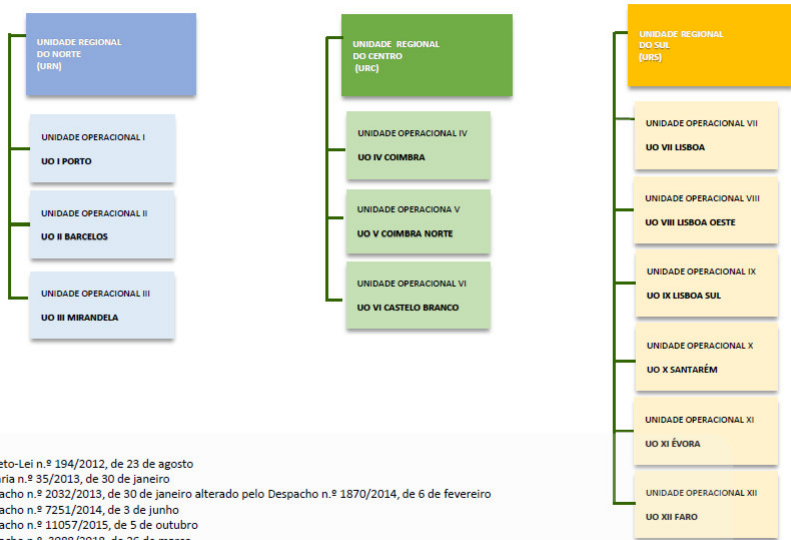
UNIDADE REGIONAL DO NORTE (URN)

UNIDADE OPERACIONAL I
UO I PORTO

UNIDADE OPERACIONAL II
UO II BARCELOS

UNIDADE OPERACIONAL III
UO III MIRANDELA

UNIDADE REGIONAL DO CENTRO (URC)

UNIDADE OPERACIONAL IV
UO IV COIMBRA

UNIDADE OPERACIONA V
UO V COIMBRA NORTE

UNIDADE OPERACIONAL VI
UO VI CASTELO BRANCO

UNIDADE REGIONAL DO SUL (URS)

UNIDADE OPERACIONAL VII
UO VII LISBOA

UNIDADE OPERACIONAL VIII
UO VIII LISBOA OESTE

UNIDADE OPERACIONAL IX
UO IX LISBOA SUL

UNIDADE OPERACIONAL X
UO X SANTARÉM

UNIDADE OPERACIONAL XI
UO XI ÉVORA

UNIDADE OPERACIONAL XII
UO XII FARO

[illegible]eto-Lei n.º 194/2012, de 23 de agosto
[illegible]aria n.º 35/2013, de 30 de janeiro
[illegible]pacho n.º 2032/2013, de 30 de janeiro alterado pelo Despacho n.º 1870/2014, de 6 de fevereiro
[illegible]pacho n.º 7251/2014, de 3 de junho
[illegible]pacho n.º 11057/2015, de 5 de outubro
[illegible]